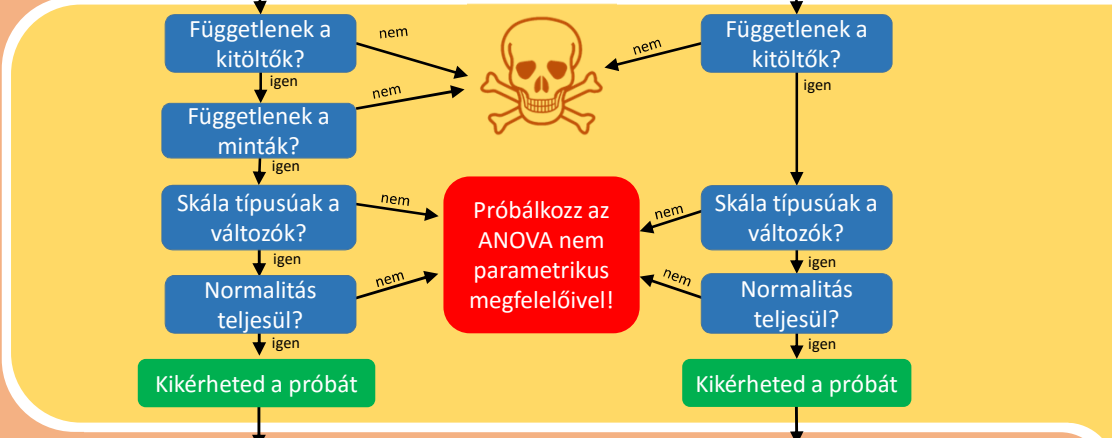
Függetlenek a kitöltők?

nem

igen

Függetlenek a minták?

nem

igen

Skála típusúak a változók?

nem

igen

Normalitás teljesül?

nem

igen

Kikérheted a próbát

Próbálkozz az ANOVA nem parametrikus megfelelőivel!

Függetlenek a kitöltők?

nem

igen

Skála típusúak a változók?

nem

igen

Normalitás teljesül?

nem

igen

Kikérheted a próbát